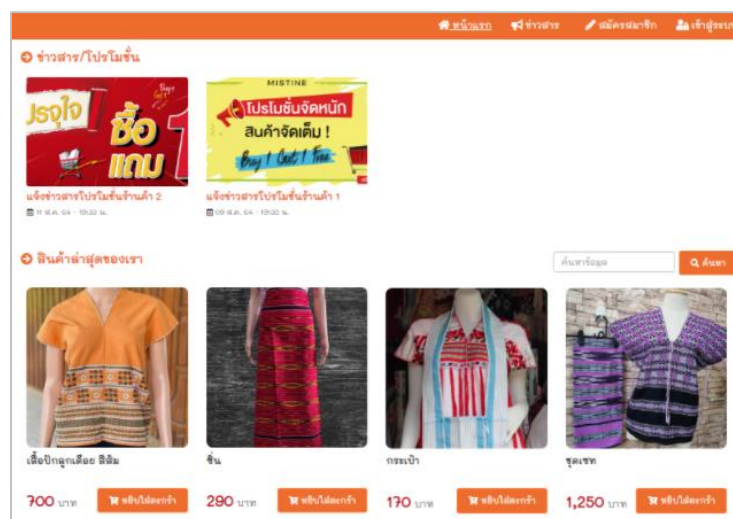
หน้าแรก ข่าวสาร สมัครสมาชิก เข้าสู่ระบบ

ข่าวสาร/โปรโมชั่น

โปรโมชั่น ซื้อ 1 แถม 1

MISTINE โปรโมชั่นจัดหนัก สินค้าจัดเต็ม ! Buy 1 Get 1 Free

แจ้งข่าวสารโปรโมชั่นร้านค้า 2
11 พ.ค. 64 - 10:32 น.

แจ้งข่าวสารโปรโมชั่นร้านค้า 1
09 พ.ค. 64 - 10:00 น.

สินค้าล่าสุดของเรา

ค้นหาข้อมูล

ค้นหา

เสื้อปักลูกเดือย สีส้ม
700 บาท
หยิบใส่ตะกร้า

ซิ่น
290 บาท
หยิบใส่ตะกร้า

กระเป๋า
170 บาท
หยิบใส่ตะกร้า

ชุดเซท
1,250 บาท
หยิบใส่ตะกร้า